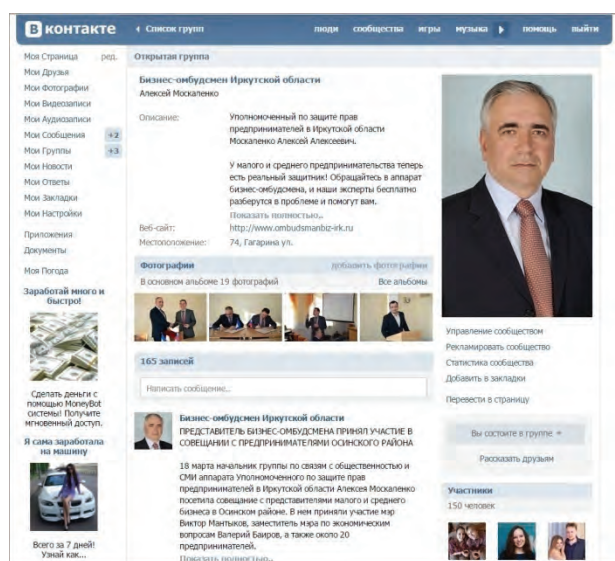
В контакте

‹ Список групп

люди сообщества игры музыка помощь выйти

Моя Страница ред.
Мои Друзья
Мои Фотографии
Мои Видеозаписи
Мои Аудиозаписи
Мои Сообщения +2
Мои Группы +3
Мои Новости
Мои Ответы
Мои Закладки
Мои Настройки

Приложения
Документы

Моя Погода

Заработай много и быстро!

Сделать деньги с помощью MoneyBot системы! Получите мгновенный доступ.

Я сама заработала на машину

Всего за 7 дней! Узнай как...

Открытая группа

Бизнес-омбудсмен Иркутской области
Алексей Москаленко

Описание: Уполномоченный по защите прав предпринимателей в Иркутской области Москаленко Алексей Алексеевич.

У малого и среднего предпринимательства теперь есть реальный защитник! Обращайтесь в аппарат бизнес-омбудсмена, и наши эксперты бесплатно разберутся в проблеме и помогут вам.

Показать полностью..

Веб-сайт: http://www.ombudsmanbiz-irk.ru
Местоположение: 74, Гагарина ул.

Фотографии добавить фотографии
В основном альбоме 19 фотографий Все альбомы

165 записей

Написать сообщение...

Бизнес-омбудсмен Иркутской области
ПРЕДСТАВИТЕЛЬ БИЗНЕС-ОМБУДСМЕНА ПРИНЯЛ УЧАСТИЕ В СОВЕЩАНИИ С ПРЕДПРИНИМАТЕЛЯМИ ОСИНСКОГО РАЙОНА

18 марта начальник группы по связям с общественностью и СМИ аппарата Уполномоченного по защите прав предпринимателей в Иркутской области Алексея Москаленко посетила совещание с представителями малого и среднего бизнеса в Осинском районе. В нем приняли участие мэр Виктор Мантыков, заместитель мэра по экономическим вопросам Валерий Баиров, а также около 20 предпринимателей.
Показать полностью..

Управление сообществом
Рекламировать сообщество
Статистика сообщества
Добавить в закладки

Перевести в страницу

Вы состоите в группе

Рассказать друзьям

Участники
150 человек